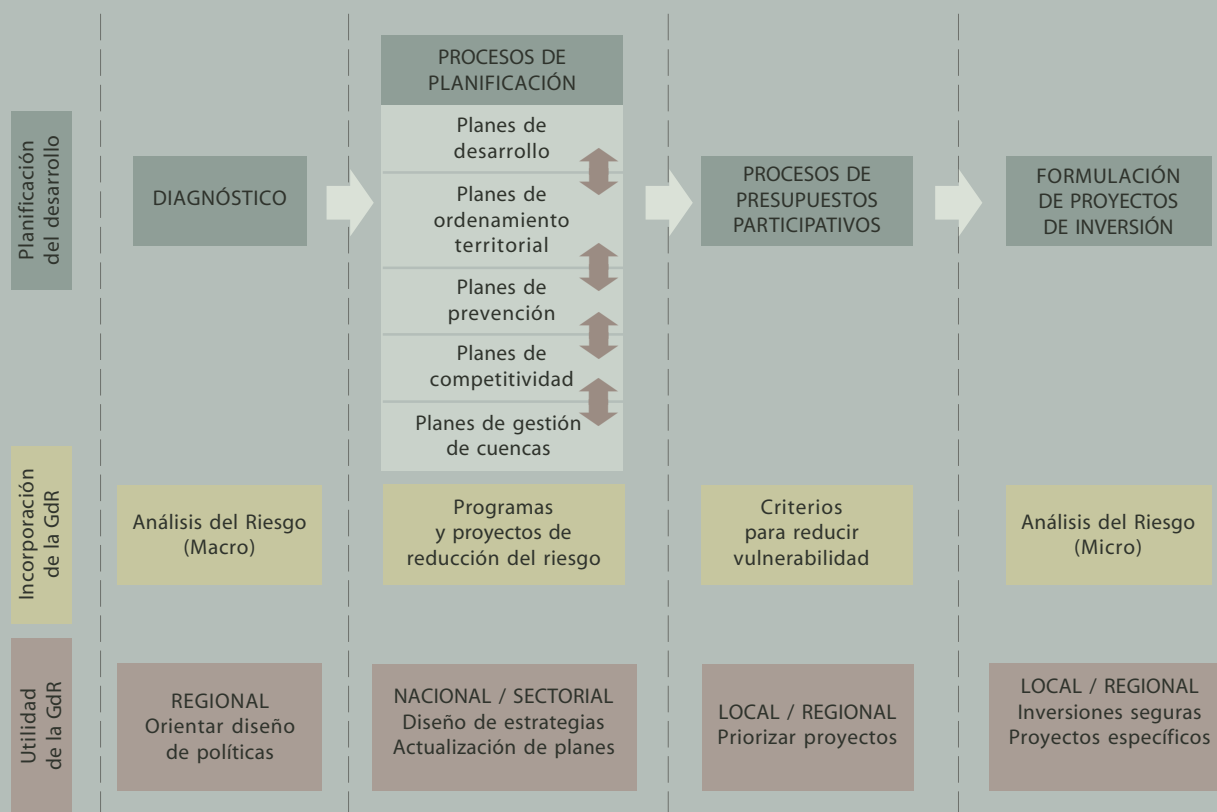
Planificación del desarrollo

DIAGNÓSTICO

PROCESOS DE PLANIFICACIÓN

Planes de desarrollo

Planes de ordenamiento territorial

Planes de prevención

Planes de competitividad

Planes de gestión de cuencas

PROCESOS DE PRESUPUESTOS PARTICIPATIVOS

FORMULACIÓN DE PROYECTOS DE INVERSIÓN

Incorporación de la GdR

Análisis del Riesgo (Macro)

Programas y proyectos de reducción del riesgo

Criterios para reducir vulnerabilidad

Análisis del Riesgo (Micro)

Utilidad de la GdR

REGIONAL
Orientar diseño de políticas

NACIONAL / SECTORIAL
Diseño de estrategias
Actualización de planes

LOCAL / REGIONAL
Priorizar proyectos

LOCAL / REGIONAL
Inversiones seguras
Proyectos específicos